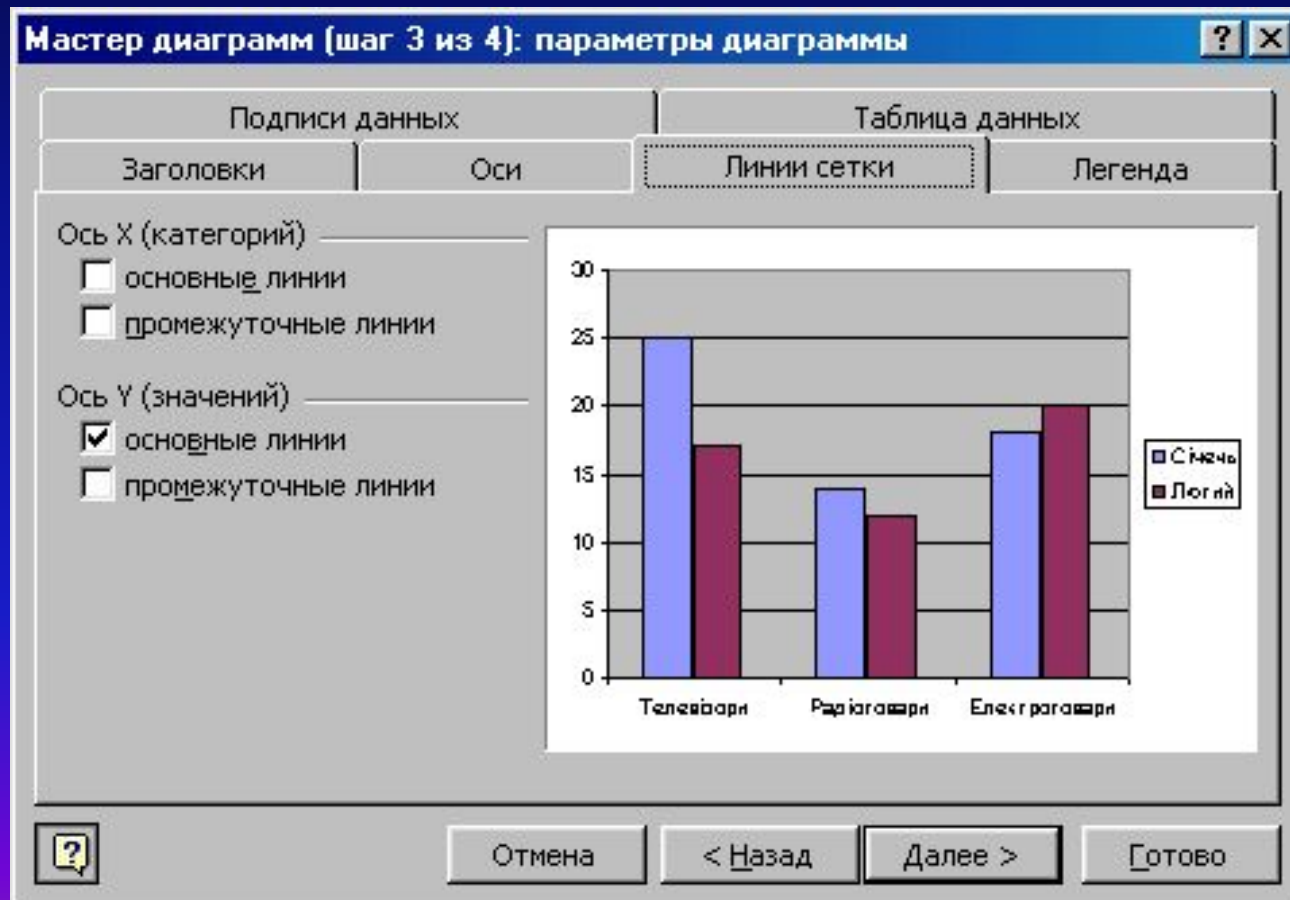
Мастер диаграмм (шаг 3 из 4): параметры диаграммы

? X

Подписи данных

Таблица данных

Заголовки

Оси

Линии сетки

Легенда

Ось X (категорий)

основные линии

промежуточные линии

Ось Y (значений)

основные линии

промежуточные линии

30

25

20

15

10

5

0

Телевізори

Радіотовари

Електротовари

Січень

Лютий

Отмена

< Назад

Далее >

Готово